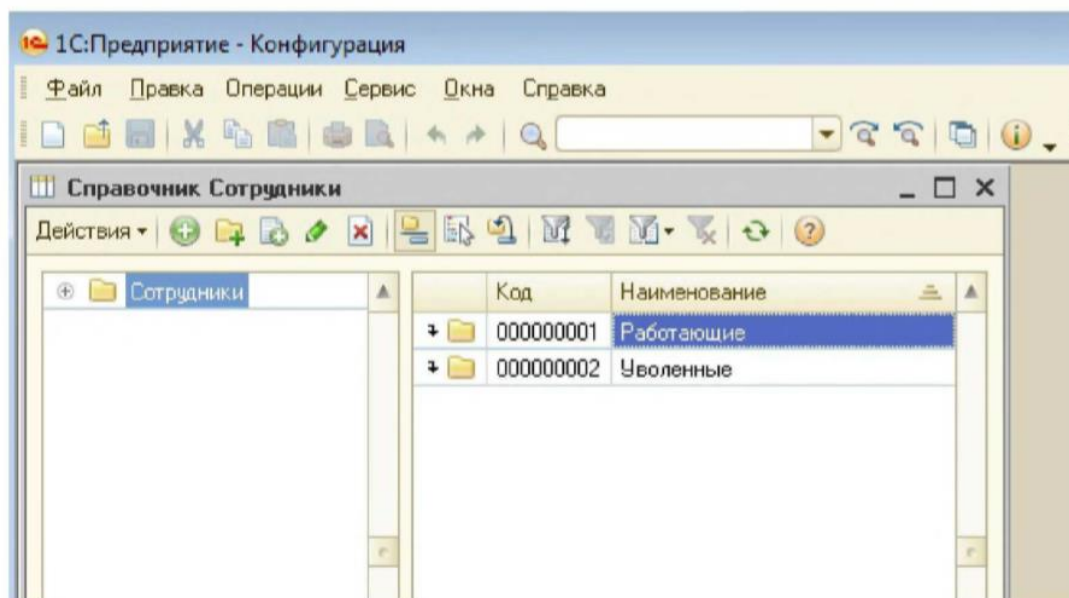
1С:Предприятие - Конфигурация

Файл Правка Операции Сервис Окна Справка

Справочник Сотрудники

Действия

Сотрудники

| Код | Наименование |
|---|---|
| 000000001 | Работающие |
| 000000002 | Уволенные |